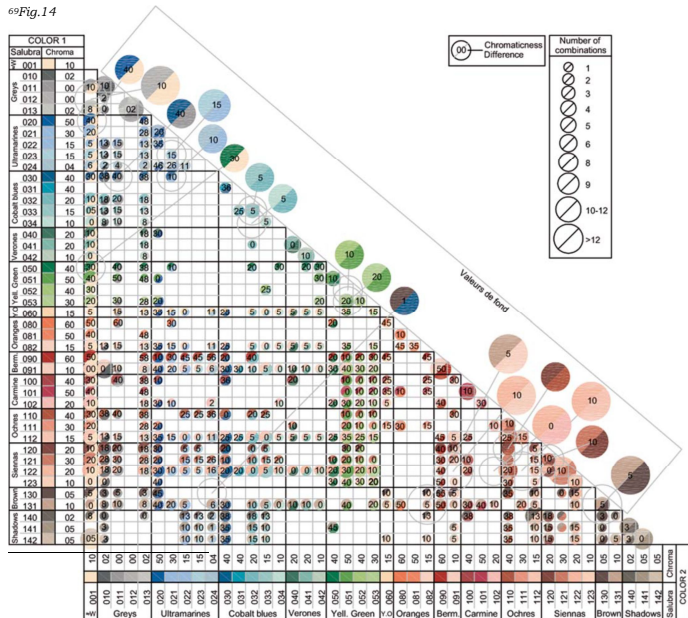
69 Fig.14

COLOR 1

Salubra | Chroma

| Salubra | Chroma |
|---|---|
| 001 | 10 |
| 010 | 02 |
| 011 | 00 |
| 012 | 00 |
| 013 | 02 |
| 020 | 50 |
| 021 | 30 |
| 022 | 15 |
| 023 | 15 |
| 024 | 04 |
| 030 | 40 |
| 031 | 40 |
| 032 | 20 |
| 033 | 15 |
| 034 | 10 |
| 040 | 20 |
| 041 | 20 |
| 042 | 10 |
| 050 | 40 |
| 051 | 50 |
| 052 | 40 |
| 053 | 30 |
| 060 | 15 |
| 080 | 65 |
| 081 | 50 |
| 082 | 40 |
| 090 | 15 |
| 091 | 60 |
| 100 | 10 |
| 101 | 40 |
| 102 | 50 |
| 110 | 20 |
| 111 | 40 |
| 112 | 30 |
| 120 | 15 |
| 121 | 20 |
| 122 | 20 |
| 123 | 20 |
| 130 | 10 |
| 131 | 05 |
| 140 | 10 |
| 141 | 02 |
| 142 | 02 |
| | 05 |

+W, Greys, Ultramarines, Cobalt blues, Verones, Yell. Green, Y.O., Oranges, Berm., Carmine, Ochres, Siennas, Brown, Shadows

Chromaticness Difference

Number of combinations

1
2
3
4
5
6
8
9
10-12
>12

Valeurs de fond

Salubra

Chroma

COLOR 2